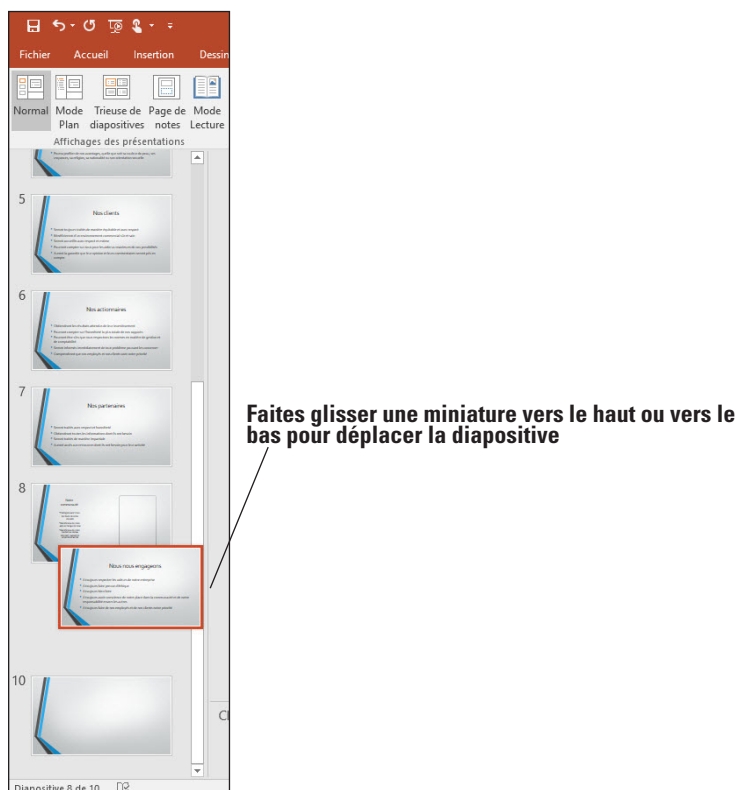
Fichier Accueil Insertion Dessin

Normal
Mode Plan
Trieuse de diapositives
Page de notes
Mode Lecture

Affichages des présentations

5
Nos clients

6
Nos actionnaires

7
Nos partenaires

8

Nous nous engageons

10

Diapositive 8 de 10

Faites glisser une miniature vers le haut ou vers le bas pour déplacer la diapositive